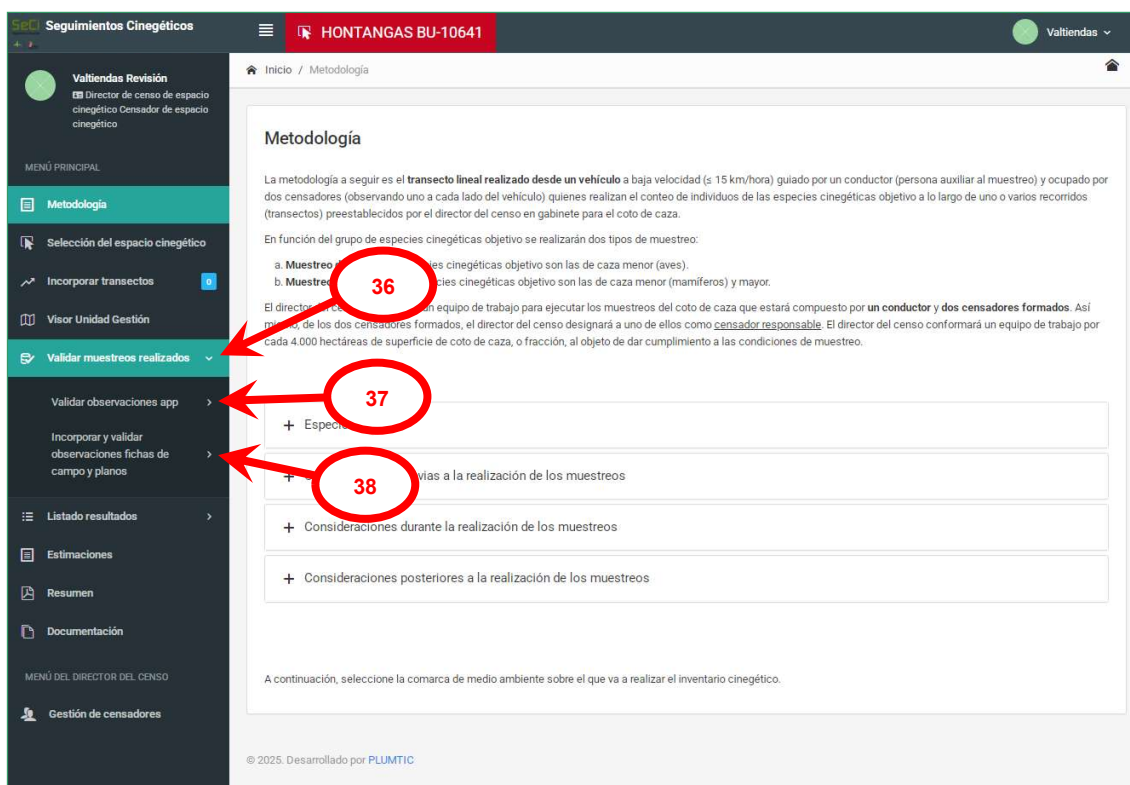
SeCi Seguimientos Cinegéticos

HONTANGAS BU-10641

Valtiendas

Valtiendas Revisión
Director de censo de espacio cinegético Censador de espacio cinegético

MENÚ PRINCIPAL

Metodología

Selección del espacio cinegético

Incorporar transectos 0

Visor Unidad Gestión

Validar muestreos realizados

Validar observaciones app

Incorporar y validar observaciones fichas de campo y planos

Listado resultados

Estimaciones

Resumen

Documentación

MENÚ DEL DIRECTOR DEL CENSO

Gestión de censadores

Inicio / Metodología

Metodología

La metodología a seguir es el **transecto lineal realizado desde un vehículo** a baja velocidad (≤ 15 km/hora) guiado por un conductor (persona auxiliar al muestreo) y ocupado por dos censadores (observando uno a cada lado del vehículo) quienes realizan el conteo de individuos de las especies cinegéticas objetivo a lo largo de uno o varios recorridos (transectos) preestablecidos por el director del censo en gabinete para el coto de caza.

En función del grupo de especies cinegéticas objetivo se realizarán dos tipos de muestreo:

a. **Muestreo** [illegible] ies cinegéticas objetivo son las de caza menor (aves).
b. **Muestreo** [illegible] ecies cinegéticas objetivo son las de caza menor (mamíferos) y mayor.

El director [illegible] an equipo de trabajo para ejecutar los muestreos del coto de caza que estará compuesto por **un conductor** y **dos censadores formados**. Así mi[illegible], de los dos censadores formados, el director del censo designará a uno de ellos como censador responsable. El director del censo conformará un equipo de trabajo por cada 4.000 hectáreas de superficie de coto de caza, o fracción, al objeto de dar cumplimiento a las condiciones de muestreo.

36

37

38

+ Especi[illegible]

+ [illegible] vias a la realización de los muestreos

+ Consideraciones durante la realización de los muestreos

+ Consideraciones posteriores a la realización de los muestreos

A continuación, seleccione la comarca de medio ambiente sobre el que va a realizar el inventario cinegético.

© 2025. Desarrollado por PLUMTIC